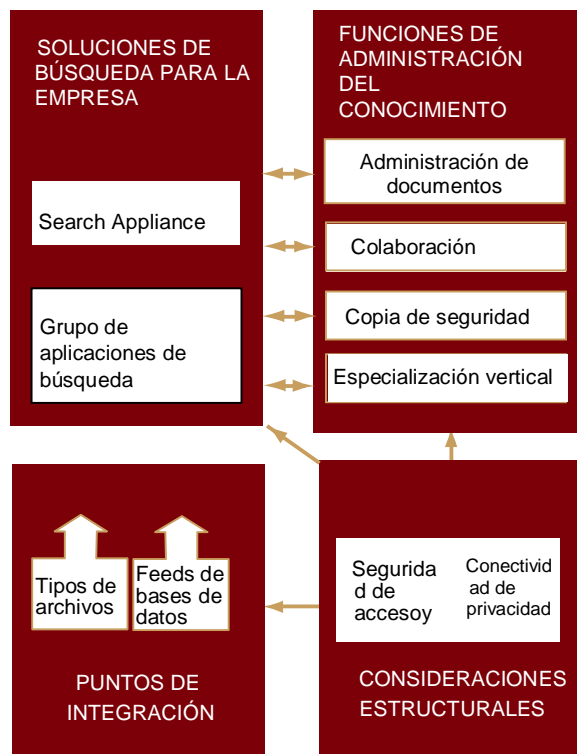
SOLUCIONES DE BÚSQUEDA PARA LA EMPRESA

Search Appliance

Grupo de aplicaciones de búsqueda

FUNCIONES DE ADMINISTRACIÓN DEL CONOCIMIENTO

Administración de documentos

Colaboración

Copia de seguridad

Especialización vertical

Tipos de archivos

Feeds de bases de datos

PUNTOS DE INTEGRACIÓN

Segurida d de accesoy

Conectivid ad de privacidad

CONSIDERACIONES ESTRUCTURALES